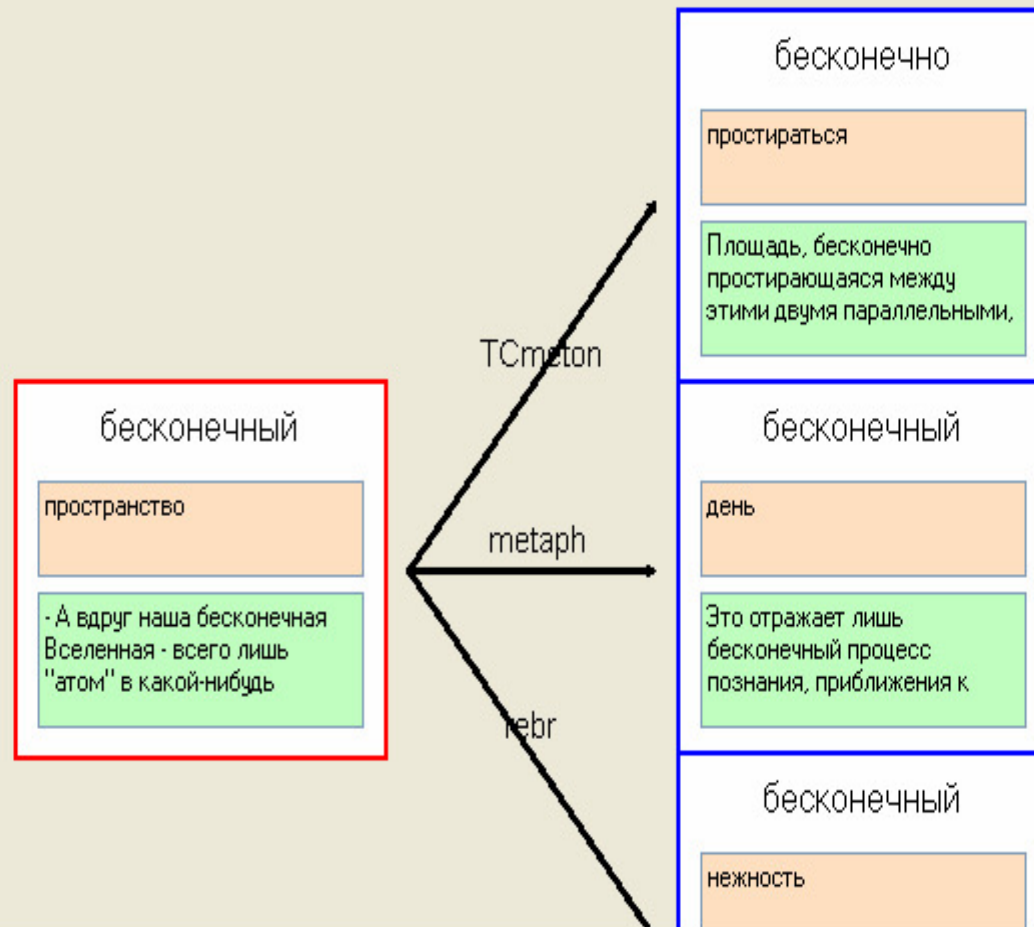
бесконечный

пространство

- А вдруг наша бесконечная Вселенная - всего лишь "атом" в какой-нибудь

TCmeton

metaph

rebr

бесконечно

простираться

Площадь, бесконечно простирающаяся между этими двумя параллельными,

бесконечный

день

Это отражает лишь бесконечный процесс познания, приближения к

бесконечный

нежность